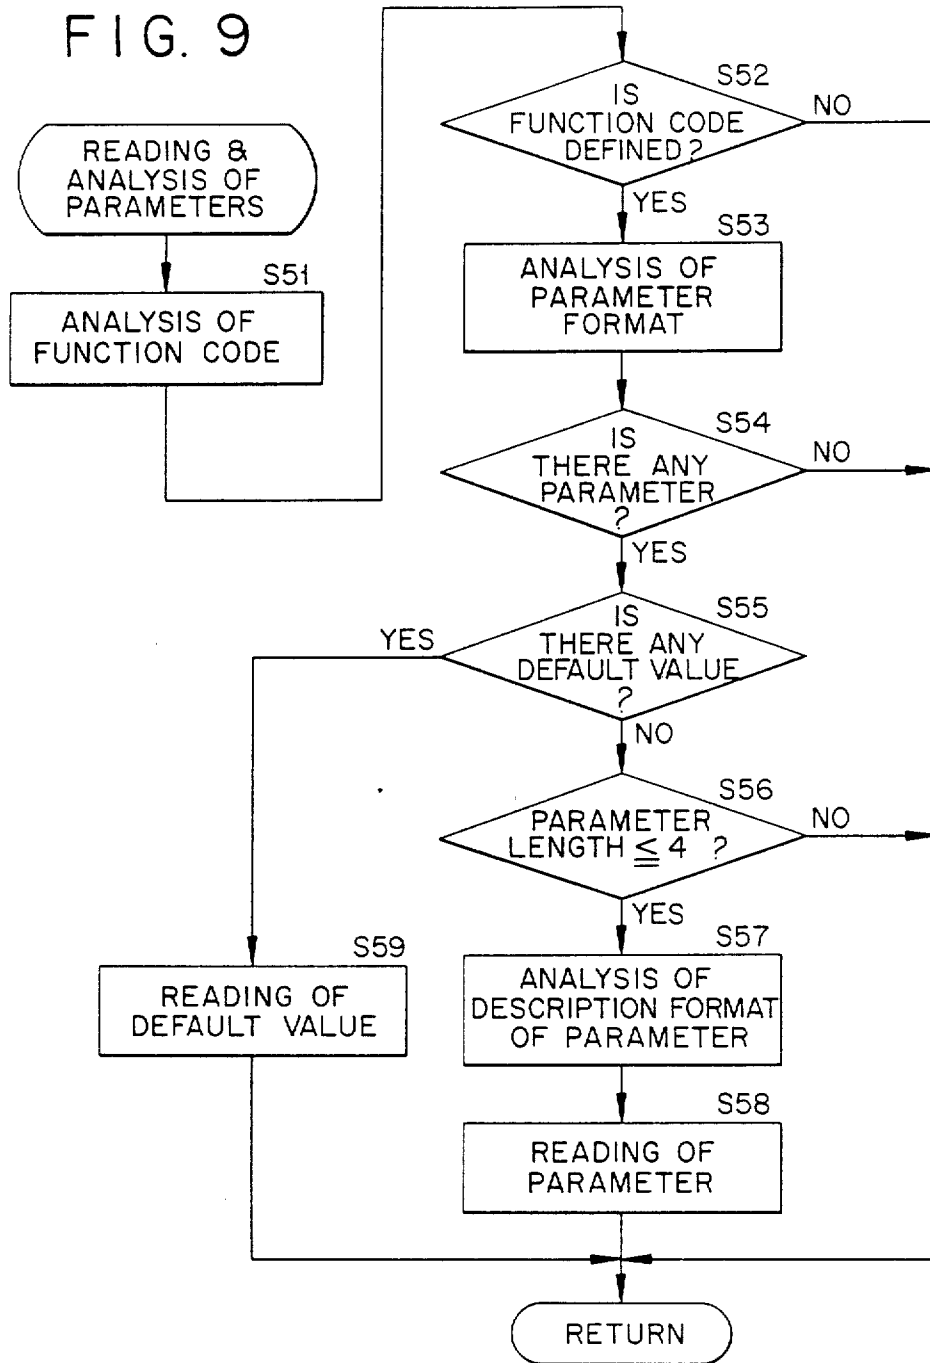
FIG. 9

READING & ANALYSIS OF PARAMETERS

S51
ANALYSIS OF FUNCTION CODE

S52
IS FUNCTION CODE DEFINED?
NO
YES

S53
ANALYSIS OF PARAMETER FORMAT

S54
IS THERE ANY PARAMETER ?
NO
YES

S55
IS THERE ANY DEFAULT VALUE ?
YES
NO

S56
PARAMETER LENGTH $\leqq 4$ ?
NO
YES

S57
ANALYSIS OF DESCRIPTION FORMAT OF PARAMETER

S58
READING OF PARAMETER

S59
READING OF DEFAULT VALUE

RETURN